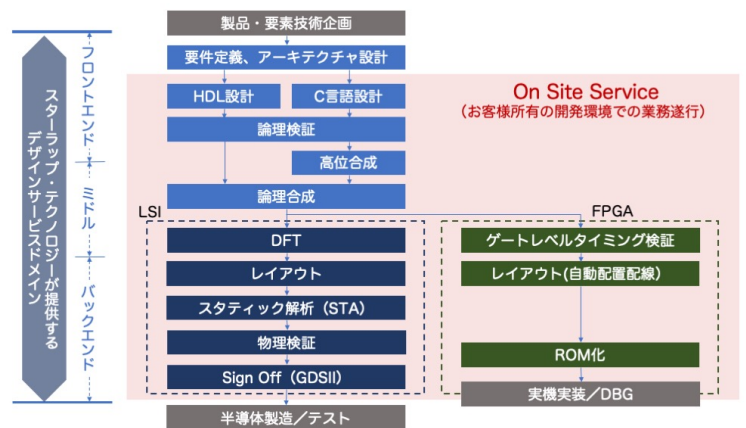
スターラップ・テクノロジーが提供するデザインサービスドメイン

フロントエンド

ミドル

バックエンド

製品・要素技術企画

要件定義、アーキテクチャ設計

On Site Service
（お客様所有の開発環境での業務遂行）

HDL設計

C言語設計

論理検証

高位合成

論理合成

LSI

FPGA

DFT

レイアウト

スタティック解析（STA）

物理検証

Sign Off（GDSII）

ゲートレベルタイミング検証

レイアウト(自動配置配線)

ROM化

実機実装／DBG

半導体製造／テスト